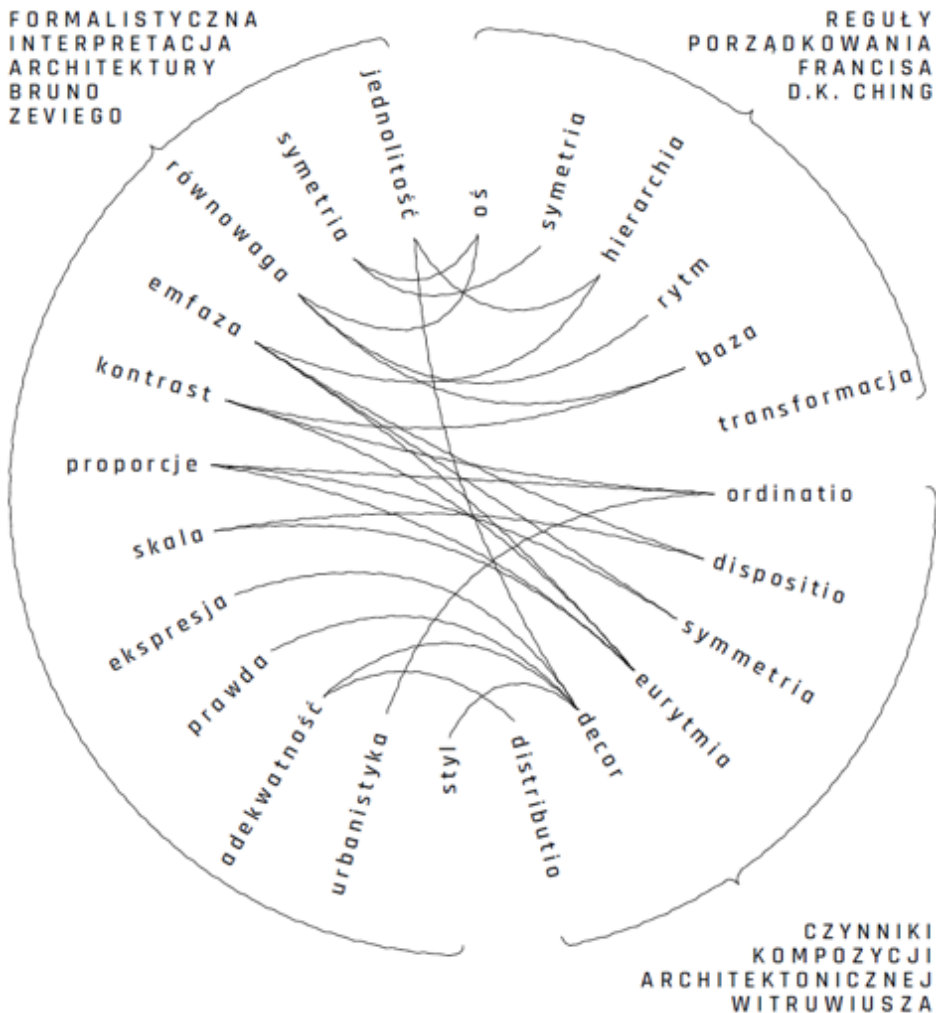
FORMALISTYCZNA INTERPRETACJA ARCHITEKTURY BRUNO ZEVIEGO

REGUŁY PORZĄDKOWANIA FRANCISA D.K. CHING

jednolitość

symetria

oś

symetria

hierarchia

równowaga

rytm

emfaza

baza

kontrast

transformacja

proporcje

ordinatio

skala

dispositio

ekspresja

symmetria

prawda

eurytmia

adekwatność

urbanistyka

styl

distributio

decor

CZYNNIKI KOMPOZYCJI ARCHITEKTONICZNEJ WITRUWIUSZA